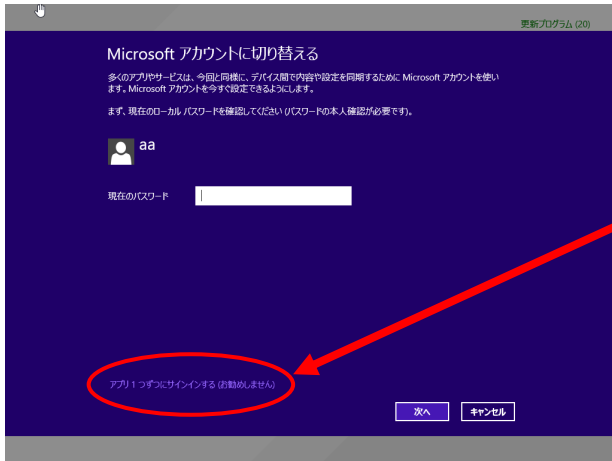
更新プログラム (20)

Microsoft アカウントに切り替える

多くのアプリやサービスは、今回と同様に、デバイス間で内容や設定を同期するために Microsoft アカウントを使います。Microsoft アカウントを今すぐ設定できるようにします。

まず、現在のローカル パスワードを確認してください (パスワードの本人確認が必要です)。

aa

現在のパスワード

アプリ 1 つずつにサインインする (お勧めしません)

次へ

キャンセル